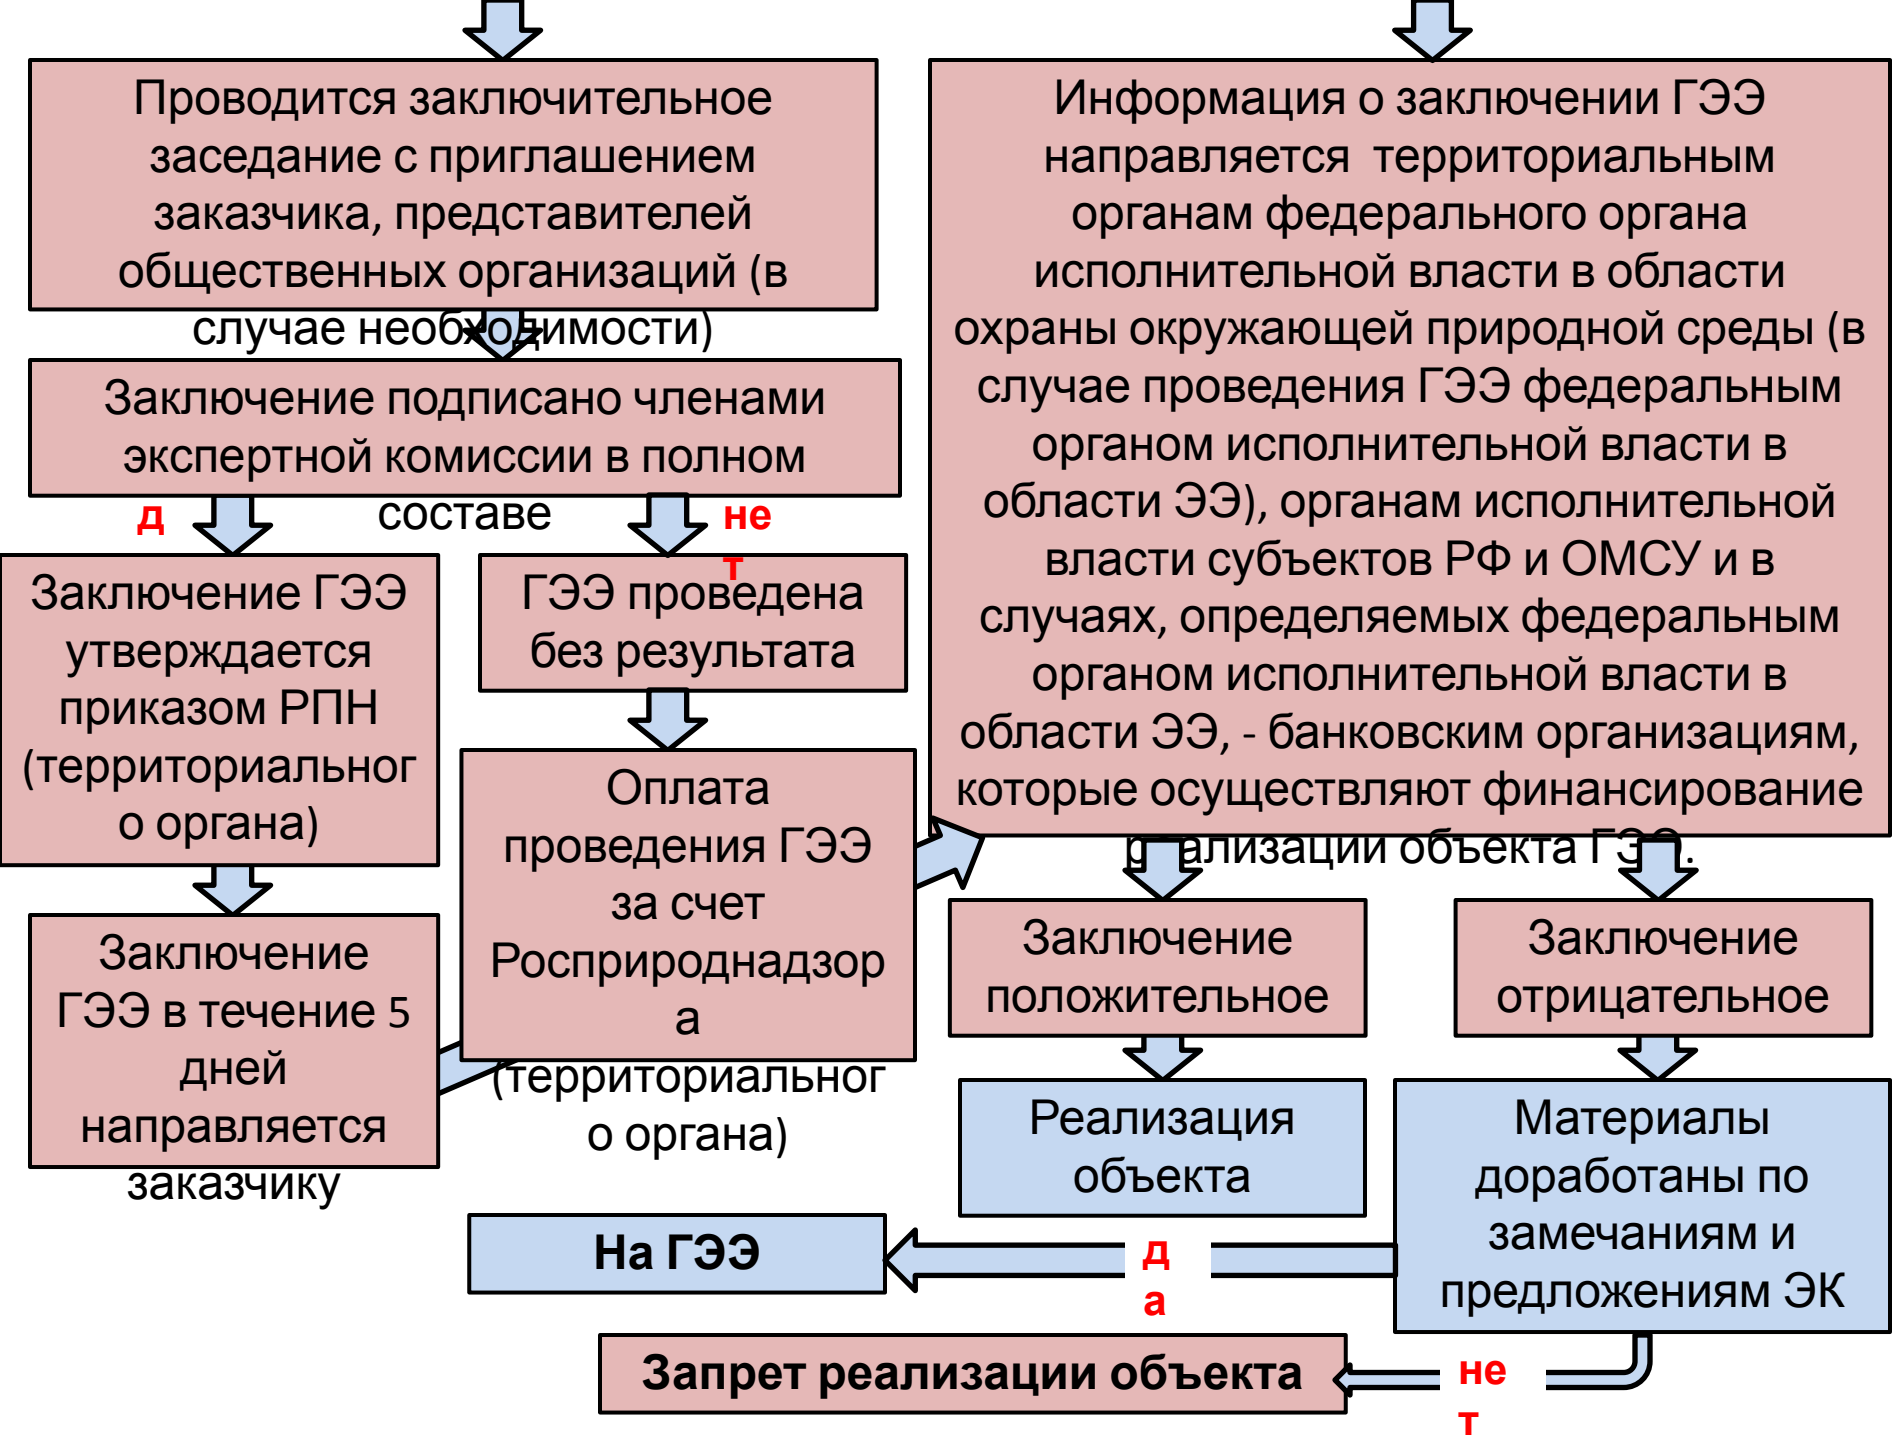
Проводится заключительное заседание с приглашением заказчика, представителей общественных организаций (в случае необходимости)

Заключение подписано членами экспертной комиссии в полном составе

да

нет

Заключение ГЭЭ утверждается приказом РПН (территориального органа)

ГЭЭ проведена без результата

Заключение ГЭЭ в течение 5 дней направляется заказчику

Оплата проведения ГЭЭ за счет Росприроднадзора (территориального органа)

Информация о заключении ГЭЭ направляется территориальным органам федерального органа исполнительной власти в области охраны окружающей природной среды (в случае проведения ГЭЭ федеральным органом исполнительной власти в области ЭЭ), органам исполнительной власти субъектов РФ и ОМСУ и в случаях, определяемых федеральным органом исполнительной власти в области ЭЭ, - банковским организациям, которые осуществляют финансирование реализации объекта ГЭЭ.

Заключение положительное

Заключение отрицательное

Реализация объекта

Материалы доработаны по замечаниям и предложениям ЭК

На ГЭЭ

да

Запрет реализации объекта

нет